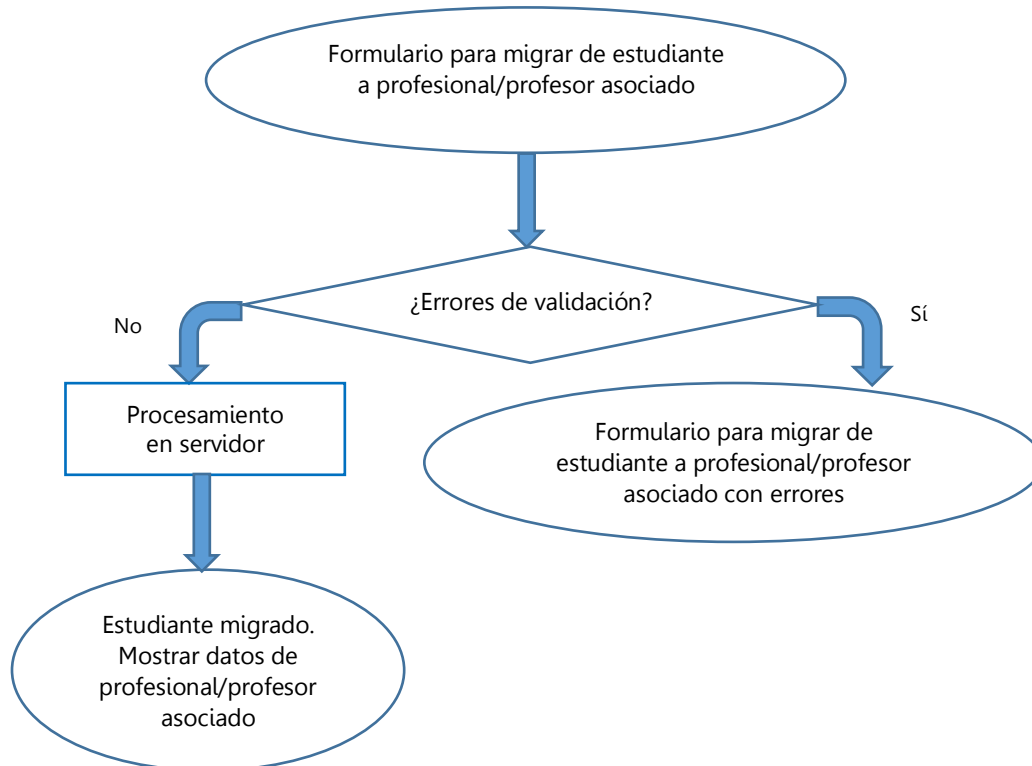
Formulario para migrar de estudiante a profesional/profesor asociado

¿Errores de validación?

No

Sí

Procesamiento en servidor

Formulario para migrar de estudiante a profesional/profesor asociado con errores

Estudiante migrado. Mostrar datos de profesional/profesor asociado